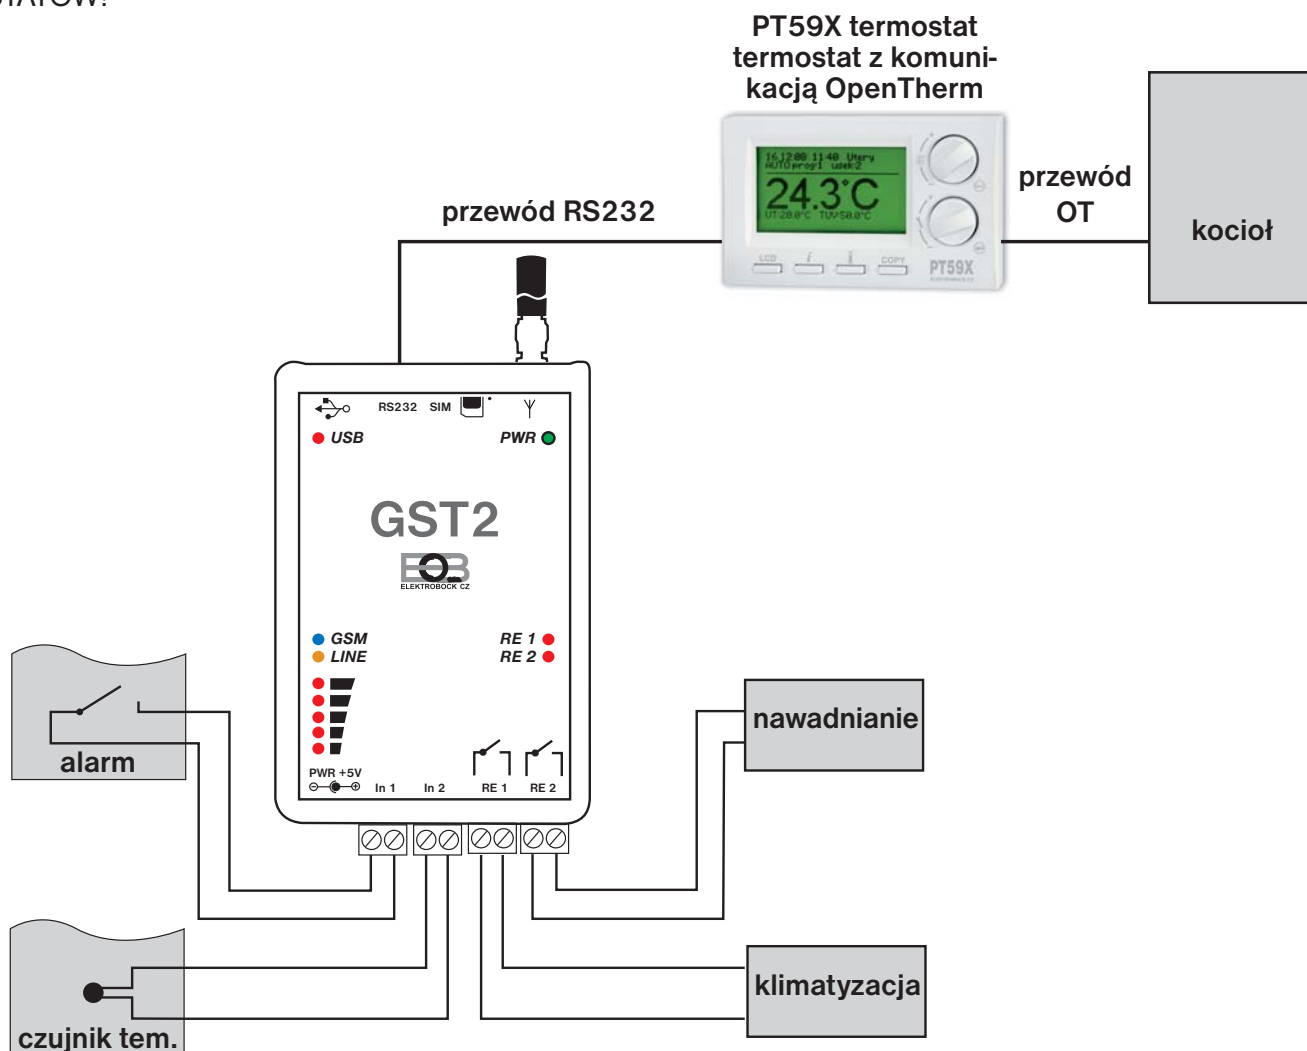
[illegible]

PT59X termostat termostat z komunikacją OpenTherm

16.12.08 11:40 Utery
AUTO progr1 used:2
24.3°C
UT:28.0°C TUV:50.0°C
LCD
COPY
PT59X

przewód RS232

przewód OT

kocioł

RS232 SIM

USB

PWR

GST2

ELEKTROBOCK CZ

GSM
LINE

RE 1
RE 2

PWR +5V
In 1
In 2
RE 1
RE 2

alarm

nawadnianie

klimatyzacja

czujnik tem.